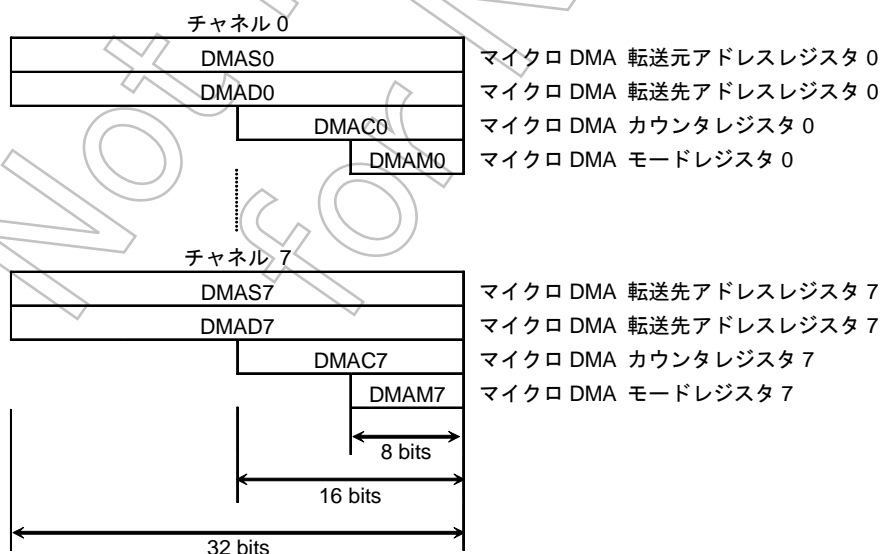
チャネル 0

DMAS0 マイクロ DMA 転送元アドレスレジスタ 0
DMAD0 マイクロ DMA 転送先アドレスレジスタ 0
DMAC0 マイクロ DMA カウンタレジスタ 0
DMAM0 マイクロ DMA モードレジスタ 0

チャネル 7

DMAS7 マイクロ DMA 転送先アドレスレジスタ 7
DMAD7 マイクロ DMA 転送先アドレスレジスタ 7
DMAC7 マイクロ DMA カウンタレジスタ 7
DMAM7 マイクロ DMA モードレジスタ 7

8 bits
16 bits
32 bits

Not for